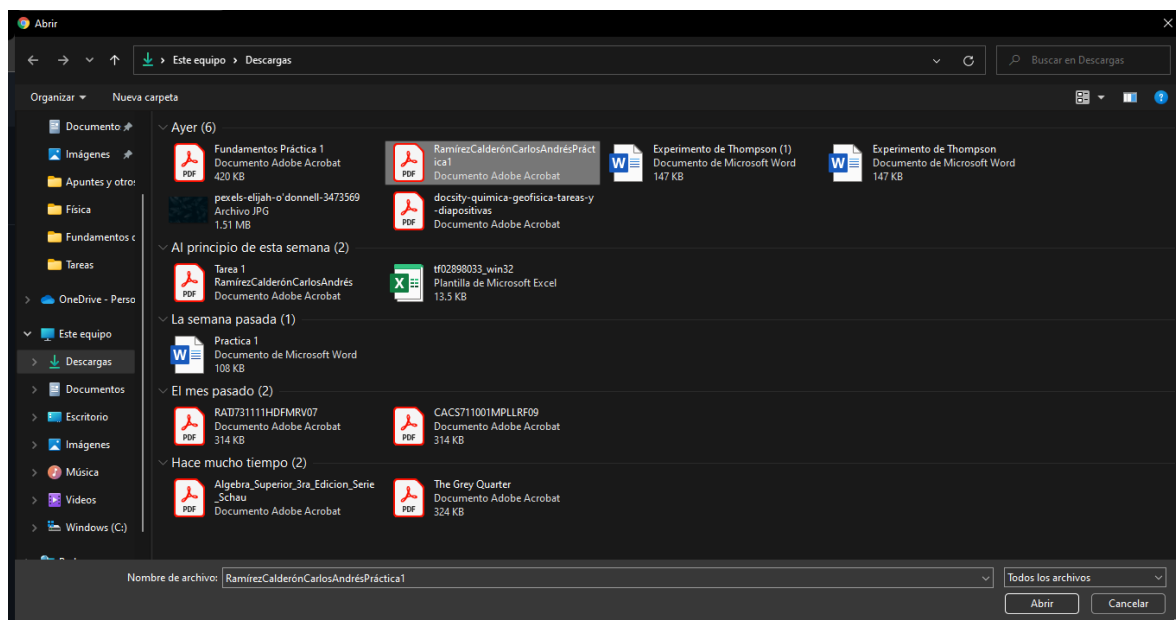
Abrir

Este equipo › Descargas

Buscar en Descargas

Organizar ▾ Nueva carpeta

Documento
Imágenes
Apuntes y otros
Física
Fundamentos c
Tareas
OneDrive - Perso
Este equipo
Descargas
Documentos
Escritorio
Imágenes
Música
Videos
Windows (C:)

Ayer (6)

Fundamentos Práctica 1
Documento Adobe Acrobat
420 KB

RamírezCalderónCarlosAndrésPráctica1
Documento Adobe Acrobat

Experimento de Thompson (1)
Documento de Microsoft Word
147 KB

Experimento de Thompson
Documento de Microsoft Word
147 KB

pexels-elijah-o'donnell-3473569
Archivo JPG
1.51 MB

docsity-quimica-geofisica-tareas-y-diapositivas
Documento Adobe Acrobat

Al principio de esta semana (2)

Tarea 1
RamírezCalderónCarlosAndrés
Documento Adobe Acrobat

tf02898033_win32
Plantilla de Microsoft Excel
13.5 KB

La semana pasada (1)

Practica 1
Documento de Microsoft Word
108 KB

El mes pasado (2)

RAT731111HDFMRV07
Documento Adobe Acrobat
314 KB

CACS711001MPLLRF09
Documento Adobe Acrobat
314 KB

Hace mucho tiempo (2)

Algebra_Superior_3ra_Edicion_Serie_Schau
Documento Adobe Acrobat

The Grey Quarter
Documento Adobe Acrobat
324 KB

Nombre de archivo: RamírezCalderónCarlosAndrésPráctica1

Todos los archivos

Abrir

Cancelar